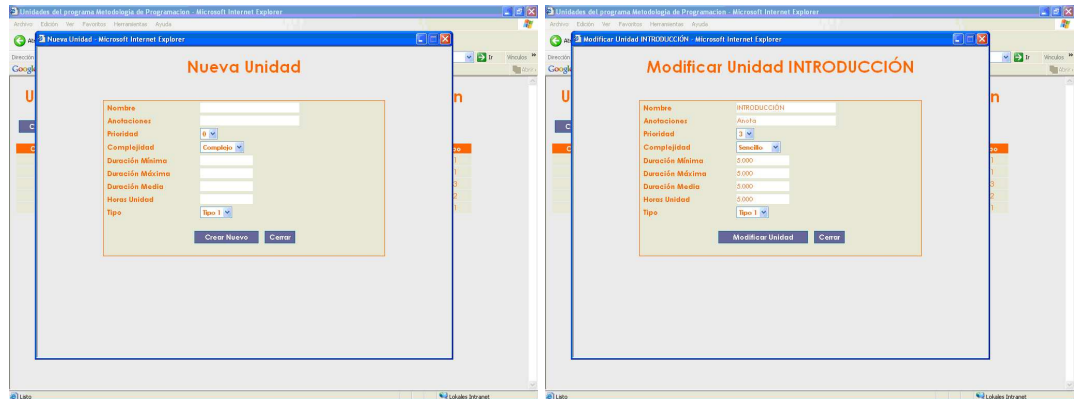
Unidades del programa Metodología de Programacion - Microsoft Internet Explorer
Archivo Edición Ver Favoritos Herramientas Ayuda
Dirección
Google
Ir Vínculos
Nueva Unidad - Microsoft Internet Explorer

Nueva Unidad

Nombre
Anotaciones
Prioridad 0
Complejidad Complejo
Duración Mínima
Duración Máxima
Duración Media
Horas Unidad
Tipo Tipo 1

Crear Nuevo Cerrar

Listo
Intranet local

Unidades del programa Metodología de Programacion - Microsoft Internet Explorer
Archivo Edición Ver Favoritos Herramientas Ayuda
Dirección
Google
Ir Vínculos
Modificar Unidad INTRODUCCIÓN - Microsoft Internet Explorer

Modificar Unidad INTRODUCCIÓN

Nombre INTRODUCCIÓN
Anotaciones Anota
Prioridad 3
Complejidad Sencillo
Duración Mínima 5.000
Duración Máxima 5.000
Duración Media 5.000
Horas Unidad 5.000
Tipo Tipo 1

Modificar Unidad Cerrar

Listo
Intranet local